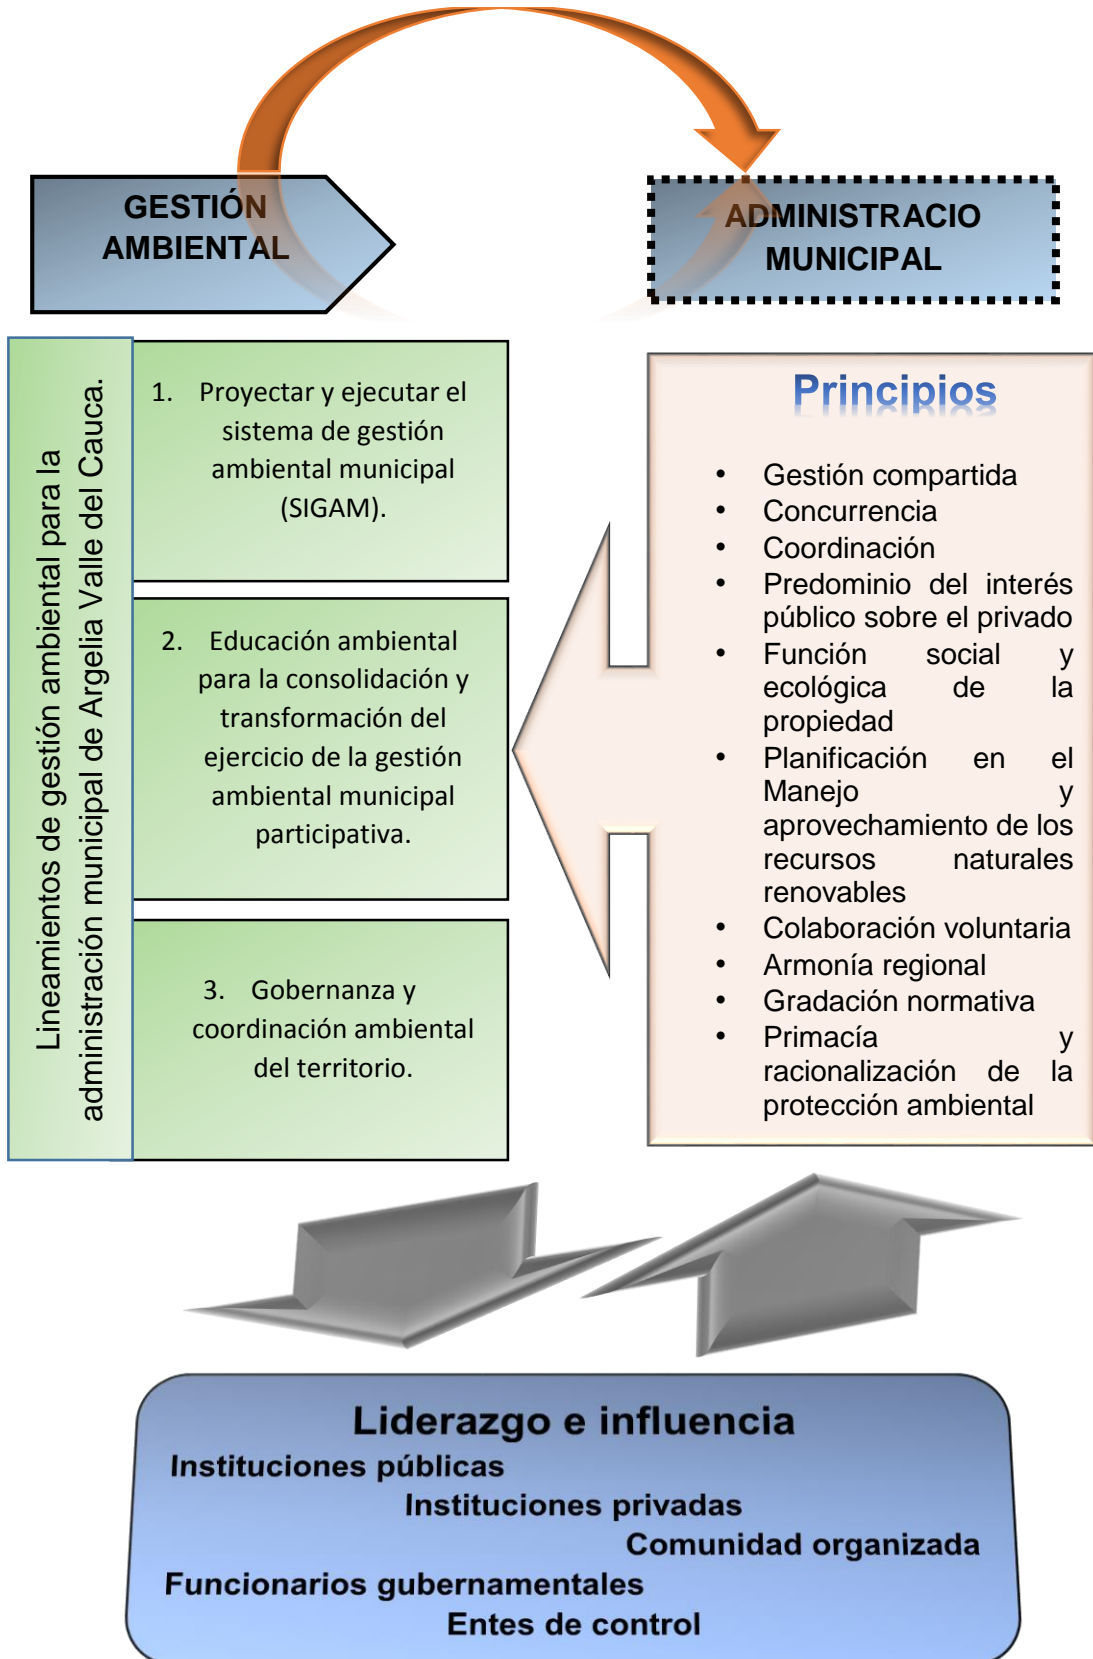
GESTIÓN AMBIENTAL

ADMINISTRACIO MUNICIPAL

Lineamientos de gestión ambiental para la administración municipal de Argelia Valle del Cauca.

1. Proyectar y ejecutar el sistema de gestión ambiental municipal (SIGAM).

2. Educación ambiental para la consolidación y transformación del ejercicio de la gestión ambiental municipal participativa.

3. Gobernanza y coordinación ambiental del territorio.

Principios

- Gestión compartida
- Concurrencia
- Coordinación
- Predominio del interés público sobre el privado
- Función social y ecológica de la propiedad
- Planificación en el Manejo y aprovechamiento de los recursos naturales renovables
- Colaboración voluntaria
- Armonía regional
- Gradación normativa
- Primacía y racionalización de la protección ambiental

Liderazgo e influencia
Instituciones públicas
Instituciones privadas
Comunidad organizada
Funcionarios gubernamentales
Entes de control